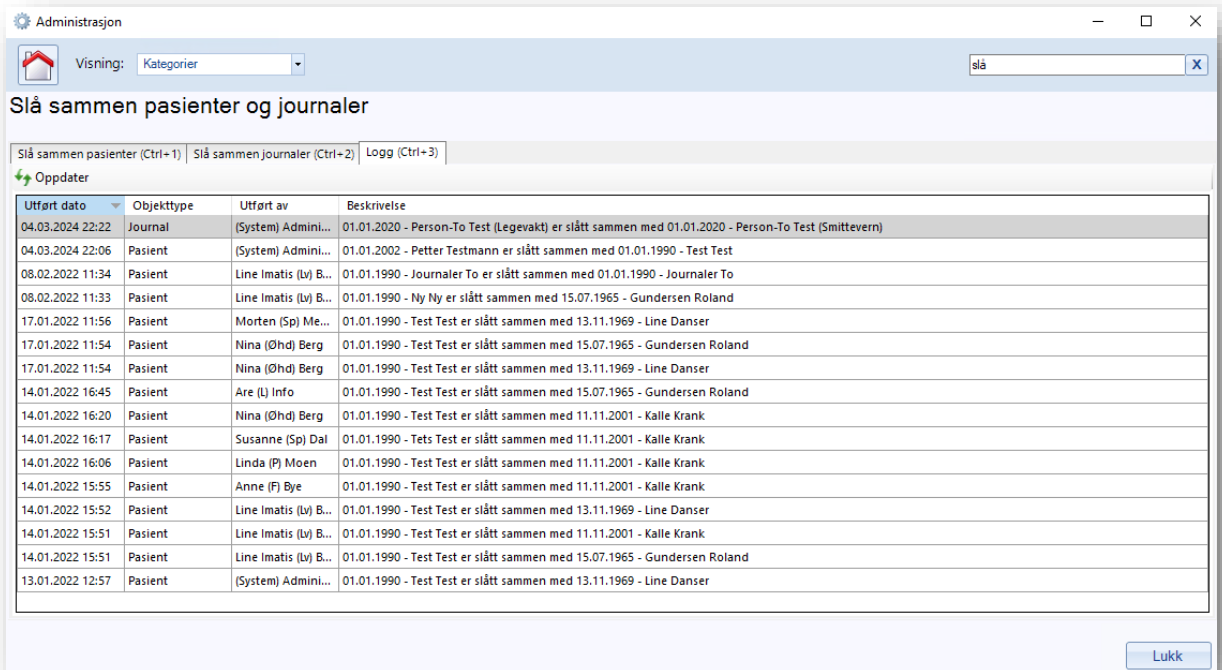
Administrasjon

Visning: Kategorier

slå

X

Slå sammen pasienter og journaler

Slå sammen pasienter (Ctrl+1) Slå sammen journaler (Ctrl+2) Logg (Ctrl+3)

Oppdater

| Utført dato | Objekttype | Utført av | Beskrivelse |
|---|---|---|---|
| 04.03.2024 22:22 | Journal | (System) Admini... | 01.01.2020 - Person-To Test (Legevakt) er slått sammen med 01.01.2020 - Person-To Test (Smittevern) |
| 04.03.2024 22:06 | Pasient | (System) Admini... | 01.01.2002 - Petter Testmann er slått sammen med 01.01.1990 - Test Test |
| 08.02.2022 11:34 | Pasient | Line Imatis (Lv) B... | 01.01.1990 - Journaler To er slått sammen med 01.01.1990 - Journaler To |
| 08.02.2022 11:33 | Pasient | Line Imatis (Lv) B... | 01.01.1990 - Ny Ny er slått sammen med 15.07.1965 - Gundersen Roland |
| 17.01.2022 11:56 | Pasient | Morten (Sp) Me... | 01.01.1990 - Test Test er slått sammen med 13.11.1969 - Line Danser |
| 17.01.2022 11:54 | Pasient | Nina (Øhd) Berg | 01.01.1990 - Test Test er slått sammen med 15.07.1965 - Gundersen Roland |
| 17.01.2022 11:54 | Pasient | Nina (Øhd) Berg | 01.01.1990 - Test Test er slått sammen med 13.11.1969 - Line Danser |
| 14.01.2022 16:45 | Pasient | Are (L) Info | 01.01.1990 - Test Test er slått sammen med 15.07.1965 - Gundersen Roland |
| 14.01.2022 16:20 | Pasient | Nina (Øhd) Berg | 01.01.1990 - Test Test er slått sammen med 11.11.2001 - Kalle Krank |
| 14.01.2022 16:17 | Pasient | Susanne (Sp) Dal | 01.01.1990 - Tets Test er slått sammen med 11.11.2001 - Kalle Krank |
| 14.01.2022 16:06 | Pasient | Linda (P) Moen | 01.01.1990 - Test Test er slått sammen med 11.11.2001 - Kalle Krank |
| 14.01.2022 15:55 | Pasient | Anne (F) Bye | 01.01.1990 - Test Test er slått sammen med 11.11.2001 - Kalle Krank |
| 14.01.2022 15:52 | Pasient | Line Imatis (Lv) B... | 01.01.1990 - Test Test er slått sammen med 13.11.1969 - Line Danser |
| 14.01.2022 15:51 | Pasient | Line Imatis (Lv) B... | 01.01.1990 - Test Test er slått sammen med 11.11.2001 - Kalle Krank |
| 14.01.2022 15:51 | Pasient | Line Imatis (Lv) B... | 01.01.1990 - Test Test er slått sammen med 15.07.1965 - Gundersen Roland |
| 13.01.2022 12:57 | Pasient | (System) Admini... | 01.01.1990 - Test Test er slått sammen med 13.11.1969 - Line Danser |

Lukk